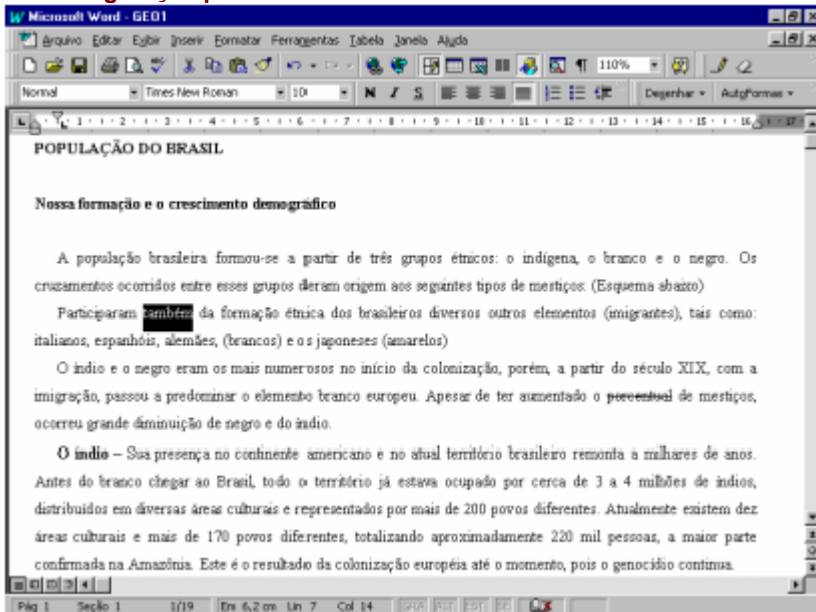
Microsoft Word - GEO1

Arquivo Editar Exibir Inserir Formatar Ferramentas Tabela Janela Ajuda

110%

Normal Times New Roman 10 N I S Desenhar AutoFormas

POPULAÇÃO DO BRASIL

Nossa formação e o crescimento demográfico

A população brasileira formou-se a partir de três grupos étnicos: o indígena, o branco e o negro. Os cruzamentos ocorridos entre esses grupos deram origem aos seguintes tipos de mestiços: (Esquema abaixo)

Participaram também da formação étnica dos brasileiros diversos outros elementos (imigrantes), tais como: italianos, espanhóis, alemães, (brancos) e os japoneses (amarelos)

O índio e o negro eram os mais numerosos no início da colonização, porém, a partir do século XIX, com a imigração, passou a predominar o elemento branco europeu. Apesar de ter aumentado o percentual de mestiços, ocorreu grande diminuição de negro e do índio.

O índio – Sua presença no continente americano e no atual território brasileiro remonta a milhares de anos. Antes do branco chegar ao Brasil, todo o território já estava ocupado por cerca de 3 a 4 milhões de índios, distribuídos em diversas áreas culturais e representados por mais de 200 povos diferentes. Atualmente existem dez áreas culturais e mais de 170 povos diferentes, totalizando aproximadamente 220 mil pessoas, a maior parte confirmada na Amazônia. Este é o resultado da colonização européia até o momento, pois o genocídio continua.

Pág 1 Seção 1 1/19 Em 6,2 cm Lin 7 Col 14 GRA ALT EST SE